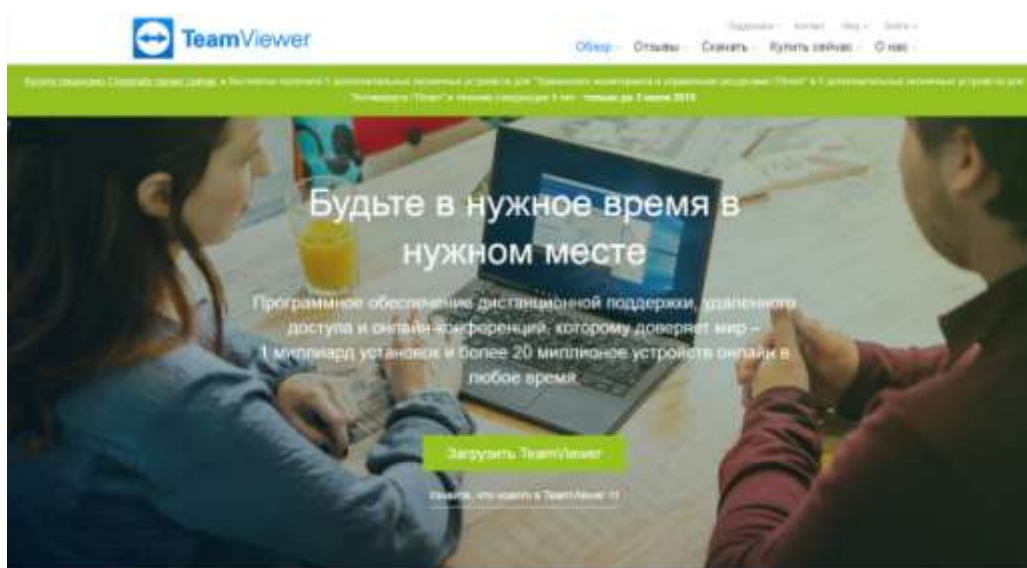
TeamViewer

Поддержка · Контакт · Блог · Войти

Обзор · Отзывы · Скачать · Купить сейчас · О нас

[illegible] «Пакет» и ночная поддержка 1 час – только до 3 июня 2015

Будьте в нужное время в нужном месте

Программное обеспечение дистанционной поддержки, удаленного доступа и онлайн-конференций, которому доверяет мир – 1 миллиард установок и более 20 миллионов устройств онлайн в любое время.

Загрузить TeamViewer

Узнайте, что нового в TeamViewer 11